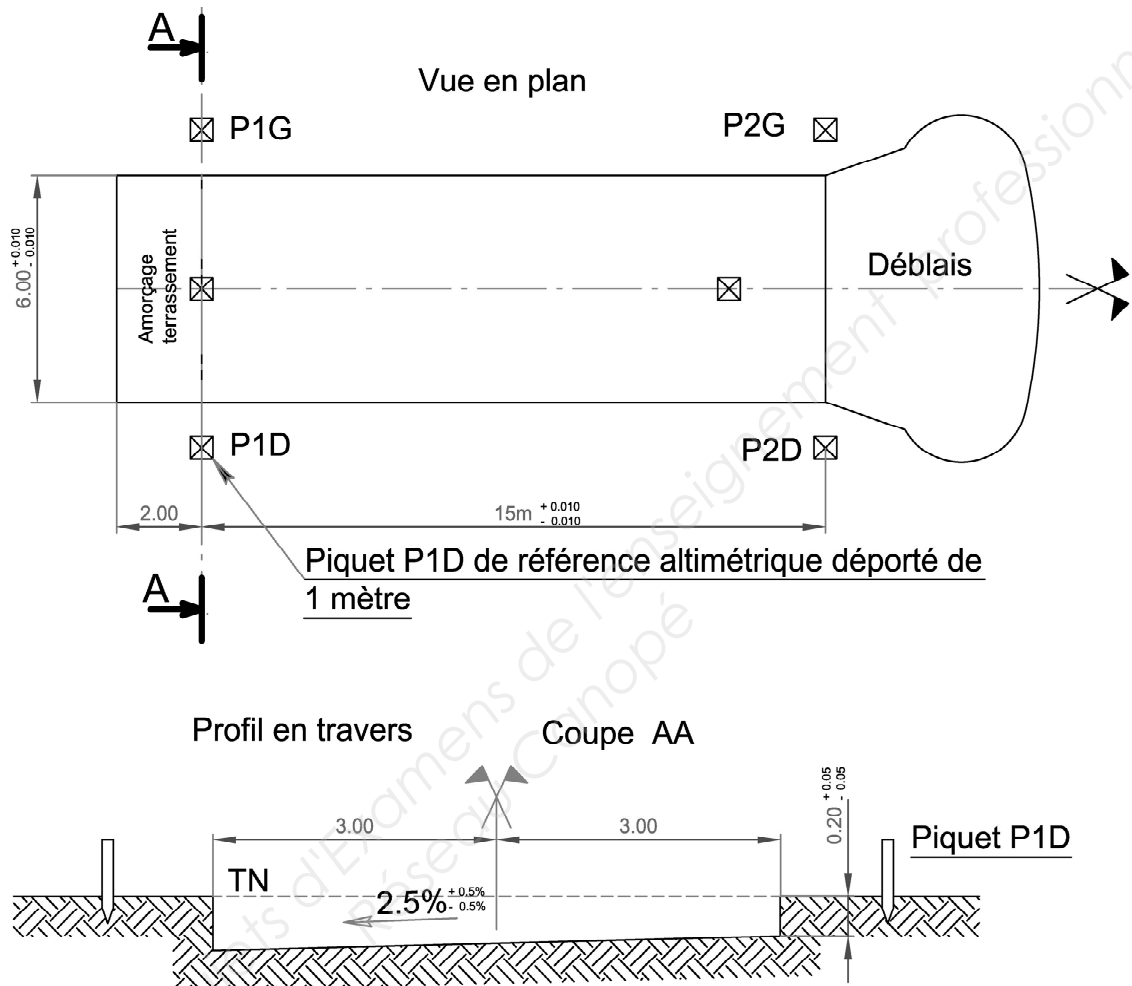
A

Vue en plan

P1G

P2G

$6.00^{+0.010}_{-0.010}$

Amorçage terrassement

Déblais

P1D

P2D

2.00

$15m^{+0.010}_{-0.010}$

Piquet P1D de référence altimétrique déporté de 1 mètre

A

Profil en travers

Coupe AA

3.00

3.00

$0.20^{+0.05}_{-0.05}$

Piquet P1D

TN

$2.5\%^{+0.5\%}_{-0.5\%}$

Sujets d'Examens de l'enseignement Professionnel Réseau Canopé